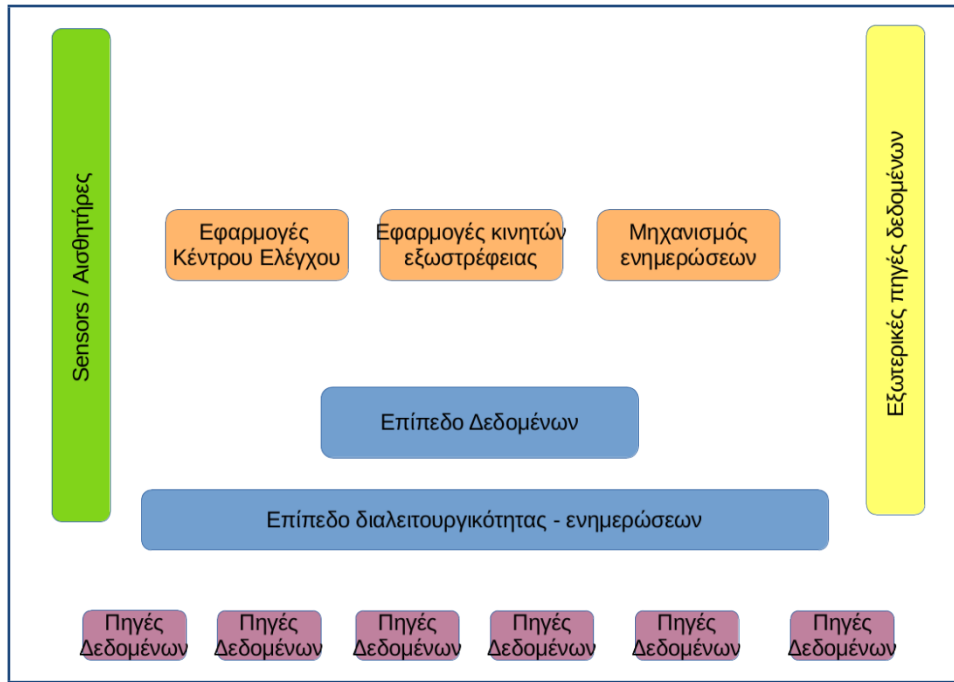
Sensors / Αισθητήρες

Εξωτερικές πηγές δεδομένων

Εφαρμογές Κέντρου Ελέγχου

Εφαρμογές κινητών εξωστρέφειας

Μηχανισμός ενημερώσεων

Επίπεδο Δεδομένων

Επίπεδο διαλειτουργικότητας - ενημερώσεων

Πηγές Δεδομένων

Πηγές Δεδομένων

Πηγές Δεδομένων

Πηγές Δεδομένων

Πηγές Δεδομένων

Πηγές Δεδομένων